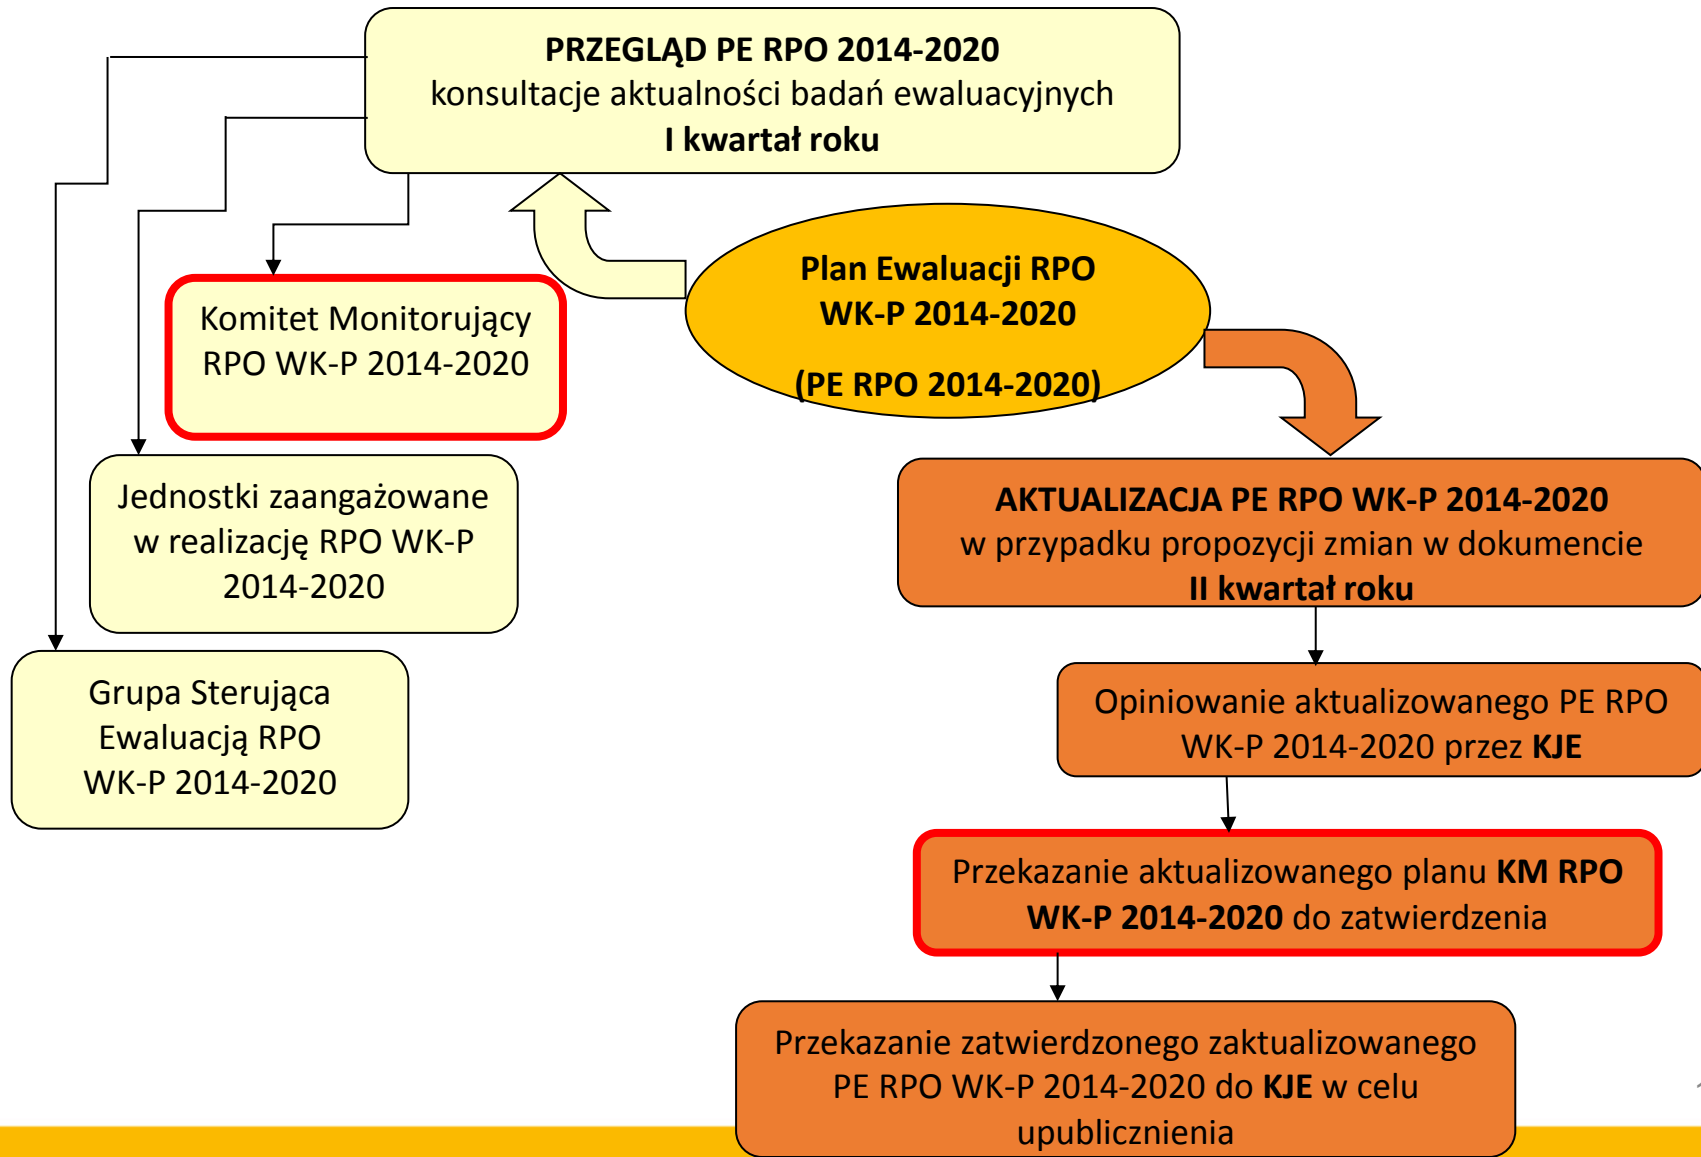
PRZEGLĄD PE RPO 2014-2020
konsultacje aktualności badań ewaluacyjnych
I kwartał roku

Plan Ewaluacji RPO WK-P 2014-2020

(PE RPO 2014-2020)

Komitet Monitorujący RPO WK-P 2014-2020

Jednostki zaangażowane w realizację RPO WK-P 2014-2020

Grupa Sterująca Ewaluacją RPO WK-P 2014-2020

AKTUALIZACJA PE RPO WK-P 2014-2020
w przypadku propozycji zmian w dokumencie
II kwartał roku

Opiniowanie aktualizowanego PE RPO WK-P 2014-2020 przez KJE

Przekazanie aktualizowanego planu KM RPO WK-P 2014-2020 do zatwierdzenia

Przekazanie zatwierdzonego zaktualizowanego PE RPO WK-P 2014-2020 do KJE w celu upublicznienia